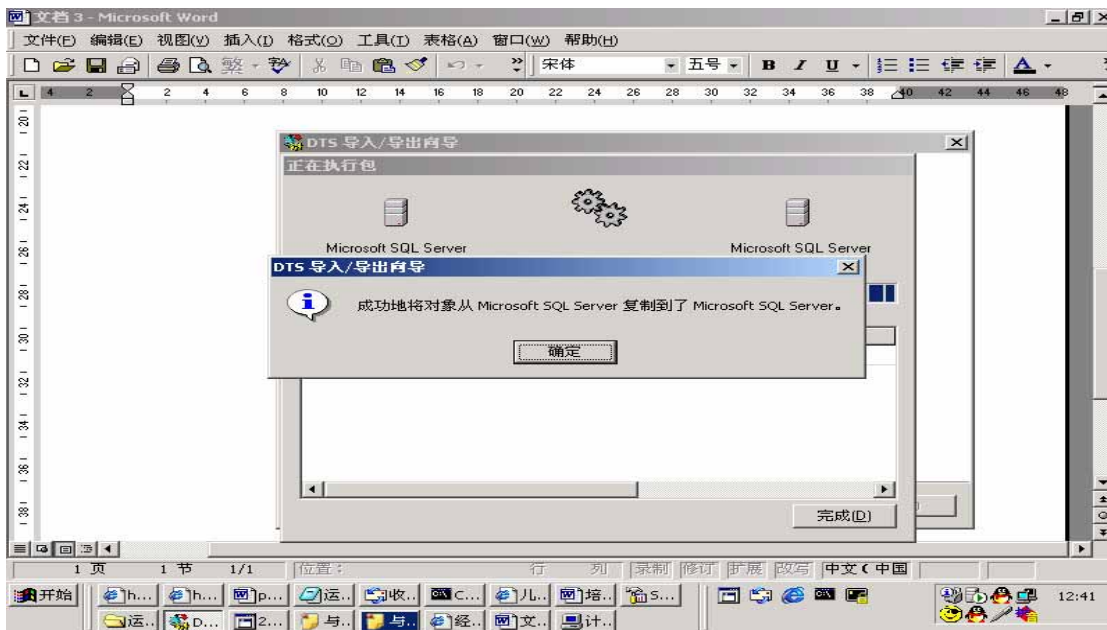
文档 3 - Microsoft Word

文件(F) 编辑(E) 视图(V) 插入(I) 格式(O) 工具(T) 表格(A) 窗口(W) 帮助(H)

宋体 五号 B I U A

4 2 2 4 6 8 10 12 14 16 18 20 22 24 26 28 30 32 34 36 38 40 42 44 46 48

20 22 24 26 28 30 32 34 36 38

DTS 导入/导出向导

正在执行包

Microsoft SQL Server

Microsoft SQL Server

DTS 导入/导出向导

成功地将对象从 Microsoft SQL Server 复制到了 Microsoft SQL Server。

确定

完成(D)

1 页 1 节 1/1 位置: 行 列 录制 修订 扩展 改写 中文(中国

开始 h... h... p... 运... 收... C... 儿.. 培.. S... 运.. D... 2... 与.. 与.. 经.. 文.. 计..

12:41